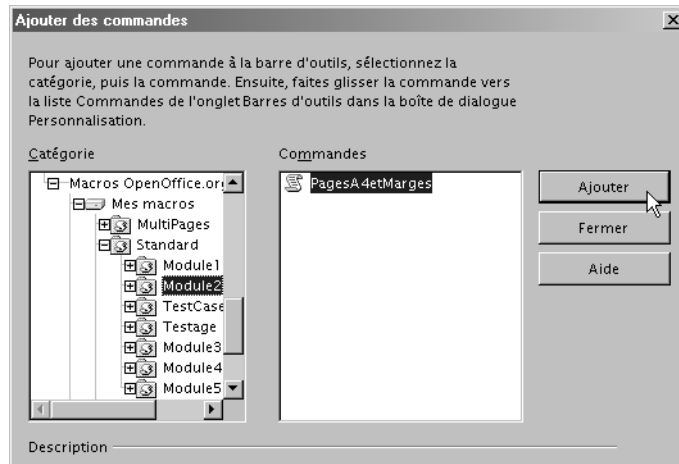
Ajouter des commandes

Pour ajouter une commande à la barre d'outils, sélectionnez la catégorie, puis la commande. Ensuite, faites glisser la commande vers la liste Commandes de l'onglet Barres d'outils dans la boîte de dialogue Personnalisation.

Catégorie

Macros OpenOffice.or
Mes macros
MultiPages
Standard
Module1
Module2
TestCase
Testage
Module3
Module4
Module5

Commandes

PagesA4etMarges

Ajouter
Fermer
Aide

Description